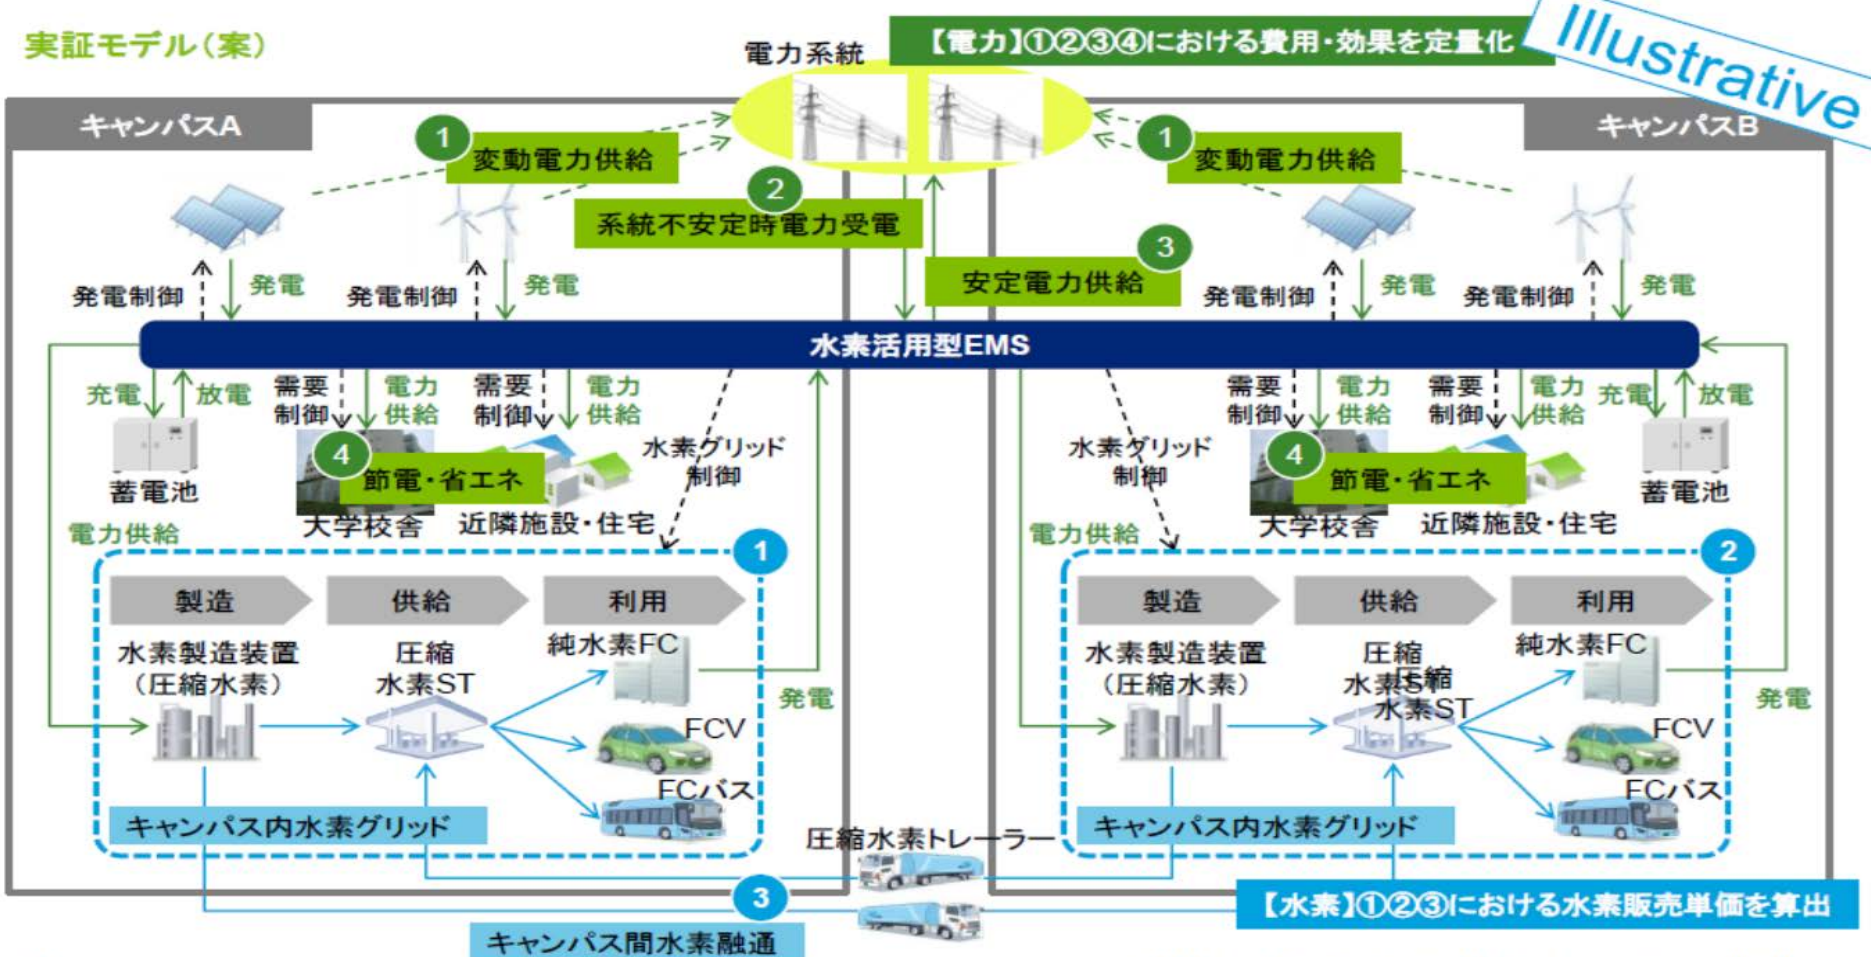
実証モデル(案)

電力系統

【電力】①②③④における費用・効果を定量化

Illustrative

キャンパスA

キャンパスB

1 変動電力供給

2 系統不安定時電力受電

1 変動電力供給

3 安定電力供給

発電制御 発電 発電制御 発電

発電制御 発電 発電制御 発電

水素活用型EMS

充電 放電 需要制御 電力供給 需要制御 電力供給

需要制御 電力供給 需要制御 電力供給 充電 放電

蓄電池

4 節電・省エネ

大学校舎 近隣施設・住宅

水素グリッド制御

水素グリッド制御

4 節電・省エネ

大学校舎 近隣施設・住宅

蓄電池

電力供給

電力供給

1

2

製造 供給 利用

水素製造装置(圧縮水素)

圧縮水素ST

純水素FC

FCV

FCバス

発電

キャンパス内水素グリッド

製造 供給 利用

水素製造装置(圧縮水素)

圧縮水素ST

純水素FC

FCV

FCバス

発電

キャンパス内水素グリッド

圧縮水素トレーラー

3

キャンパス間水素融通

【水素】①②③における水素販売単価を算出